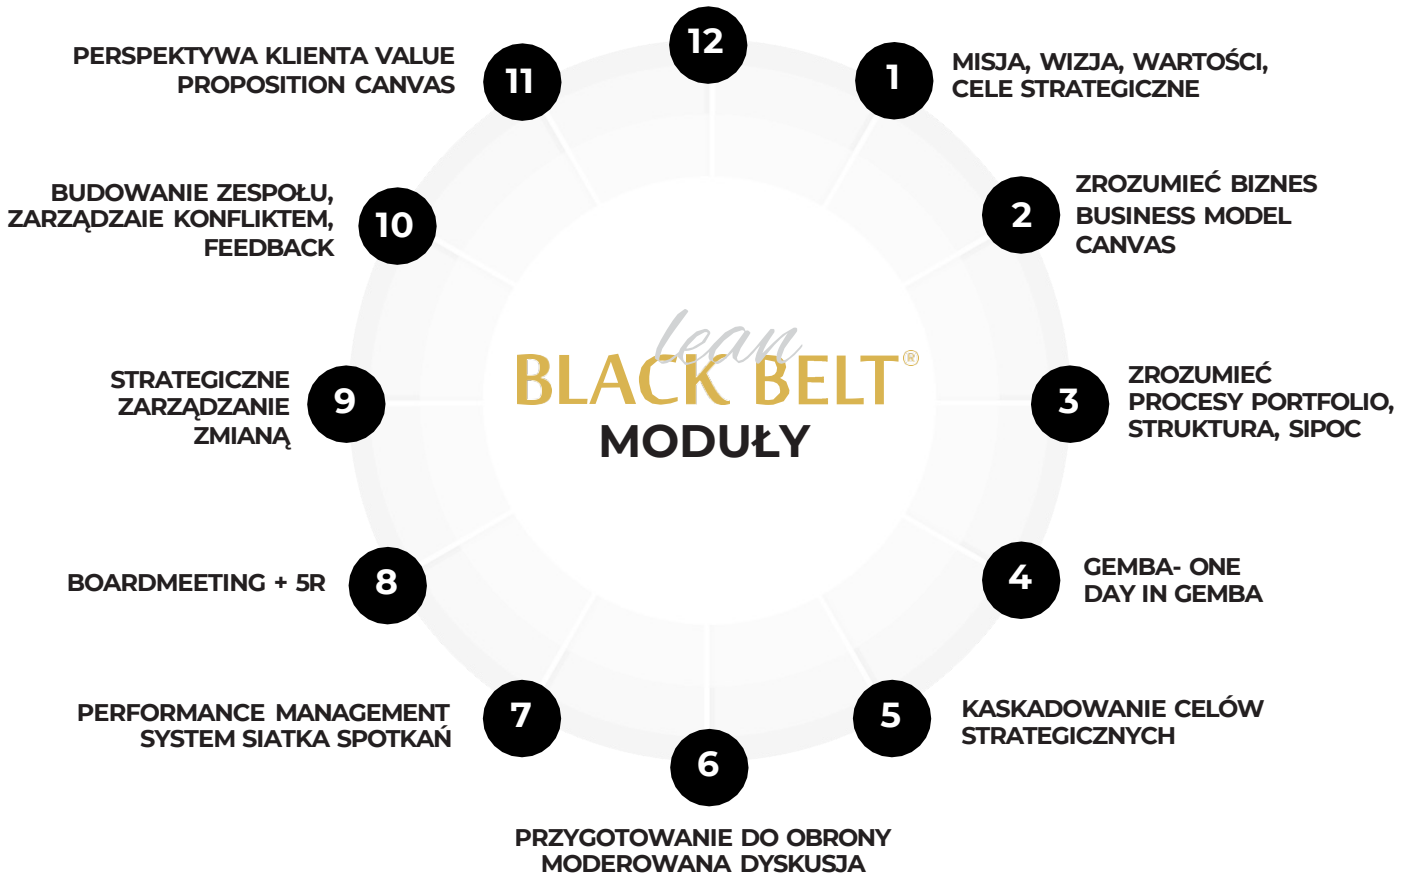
12

PERSPEKTYWA KLIENTA VALUE PROPOSITION CANVAS
11

1
MISJA, WIZJA, WARTOŚCI, CELE STRATEGICZNE

BUDOWANIE ZESPOŁU, ZARZĄDZAIE KONFLIKTEM, FEEDBACK
10

2
ZROZUMIEĆ BIZNES
BUSINESS MODEL CANVAS

lean
BLACK BELT®
MODUŁY

STRATEGICZNE ZARZĄDZANIE ZMIANĄ
9

3
ZROZUMIEĆ PROCESY PORTFOLIO, STRUKTURA, SIPOC

BOARDMEETING + 5R
8

4
GEMBA- ONE DAY IN GEMBA

PERFORMANCE MANAGEMENT SYSTEM SIATKA SPOTKAŃ
7

5
KASKADOWANIE CELÓW STRATEGICZNYCH

6
PRZYGOTOWANIE DO OBRONY MODEROWANA DYSKUSJA